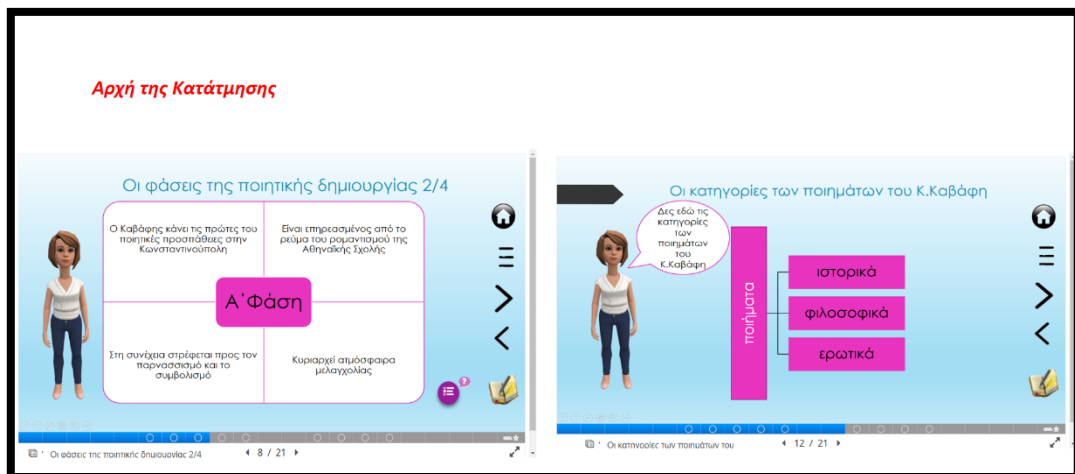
Αρχή της Κατάτμησης

Οι φάσεις της ποιητικής δημιουργίας 2/4

Ο Καβάφης κάνει τις πρώτες του ποιητικές προσπάθειες στην Κωνσταντινούπολη

Είναι επηρεασμένος από το ρεύμα του ρομαντισμού της Αθηναϊκής Σχολής

Α΄Φάση

Στη συνέχεια στρέφεται προς τον παρνασσισμό και το συμβολισμό

Κυριαρχεί ατμόσφαιρα μελαγχολίας

Οι φάσεις της ποιητικής δημιουργίας 2/4 8 / 21

Οι κατηγορίες των ποιημάτων του Κ.Καβάφη

Δες εδώ τις κατηγορίες των ποιημάτων του Κ.Καβάφη

ποιήματα

ιστορικά

φιλοσοφικά

ερωτικά

Οι κατηγορίες των ποιημάτων του 12 / 21